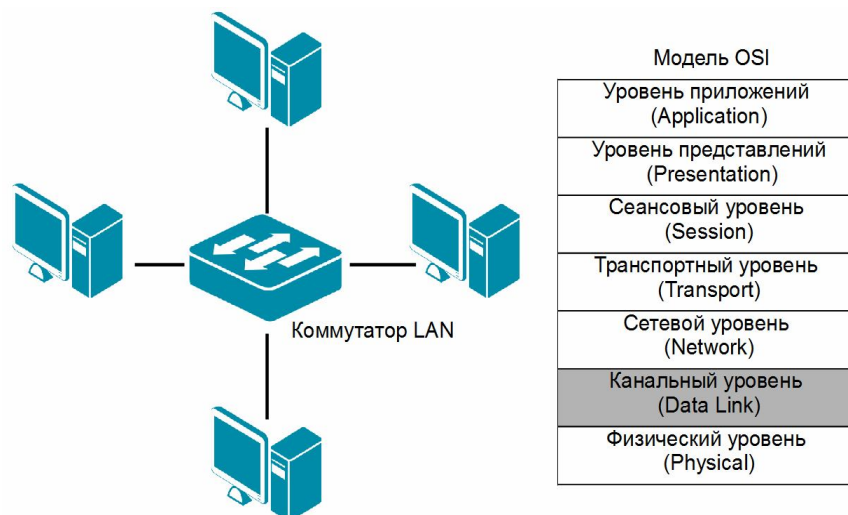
Коммутатор LAN

Модель OSI

| Уровень приложений (Application) |
|---|
| Уровень представлений (Presentation) |
| Сеансовый уровень (Session) |
| Транспортный уровень (Transport) |
| Сетевой уровень (Network) |
| Канальный уровень (Data Link) |
| Физический уровень (Physical) |